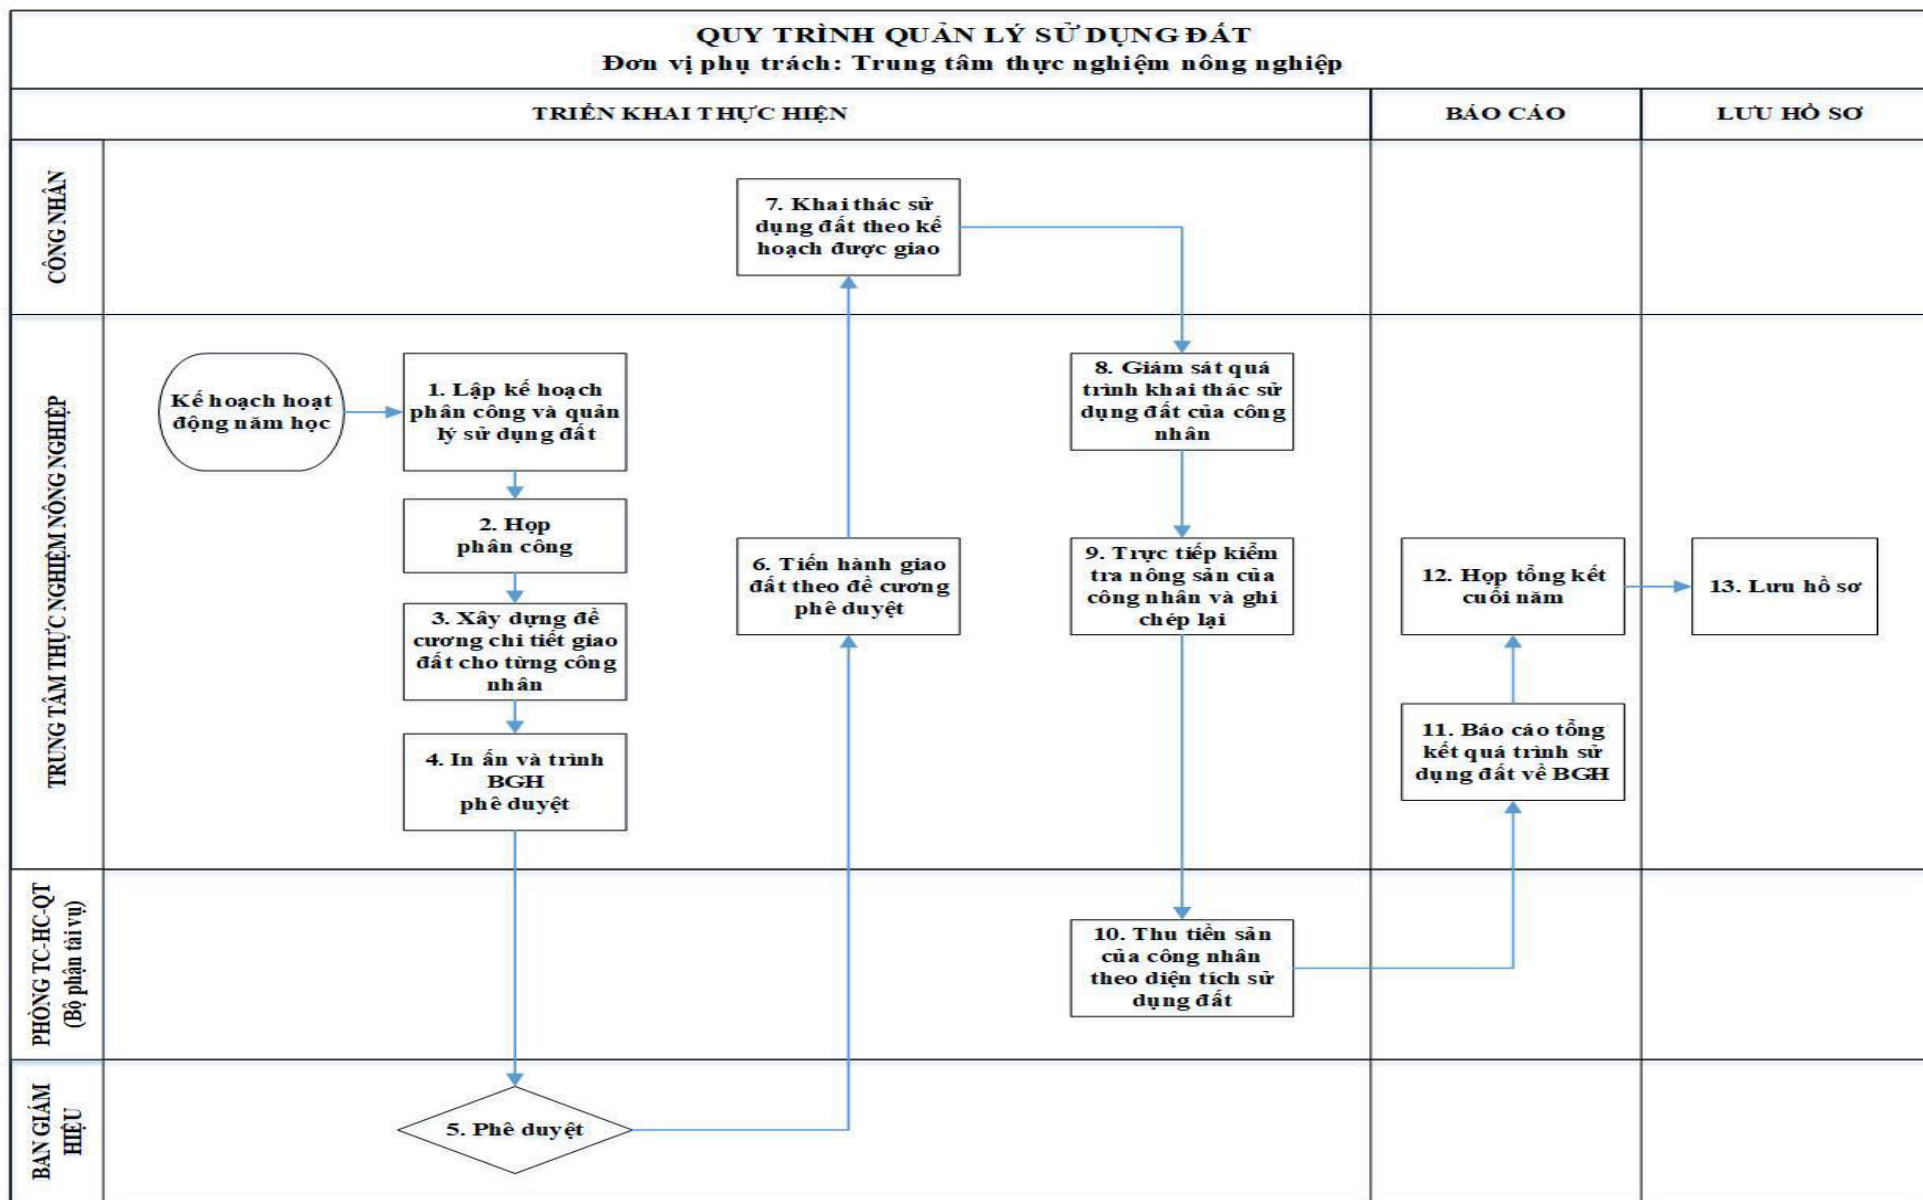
QUY TRÌNH QUẢN LÝ SỬ DỤNG ĐẤT
Đơn vị phụ trách: Trung tâm thực nghiệm nông nghiệp

TRIỂN KHAI THỰC HIỆN

BÁO CÁO

LƯU HỒ SƠ

CÔNG NHÂN

7. Khai thác sử dụng đất theo kế hoạch được giao

TRUNG TÂM THỰC NGHIỆM NÔNG NGHIỆP

Kế hoạch hoạt động năm học

1. Lập kế hoạch phân công và quản lý sử dụng đất

2. Họp phân công

3. Xây dựng đề cương chi tiết giao đất cho từng công nhân

4. In ấn và trình BGH phê duyệt

6. Tiến hành giao đất theo đề cương phê duyệt

8. Giám sát quá trình khai thác sử dụng đất của công nhân

9. Trực tiếp kiểm tra nông sản của công nhân và ghi chép lại

12. Họp tổng kết cuối năm

13. Lưu hồ sơ

11. Báo cáo tổng kết quá trình sử dụng đất về BGH

PHÒNG TC-HC-QT (Bộ phận tài vụ)

10. Thu tiền sản của công nhân theo diện tích sử dụng đất

BAN GIÁM HIỆU

5. Phê duyệt